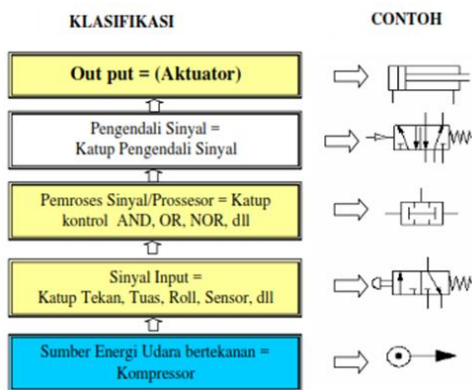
KLASIFIKASI

CONTOH

Out put = (Aktuator)

Pengendali Sinyal = Katup Pengendali Sinyal

Pemroses Sinyal/Prossesor = Katup kontrol AND, OR, NOR, dll

Sinyal Input = Katup Tekan, Tuas, Roll, Sensor, dll

Sumber Energi Udara bertekanan = Kompressor